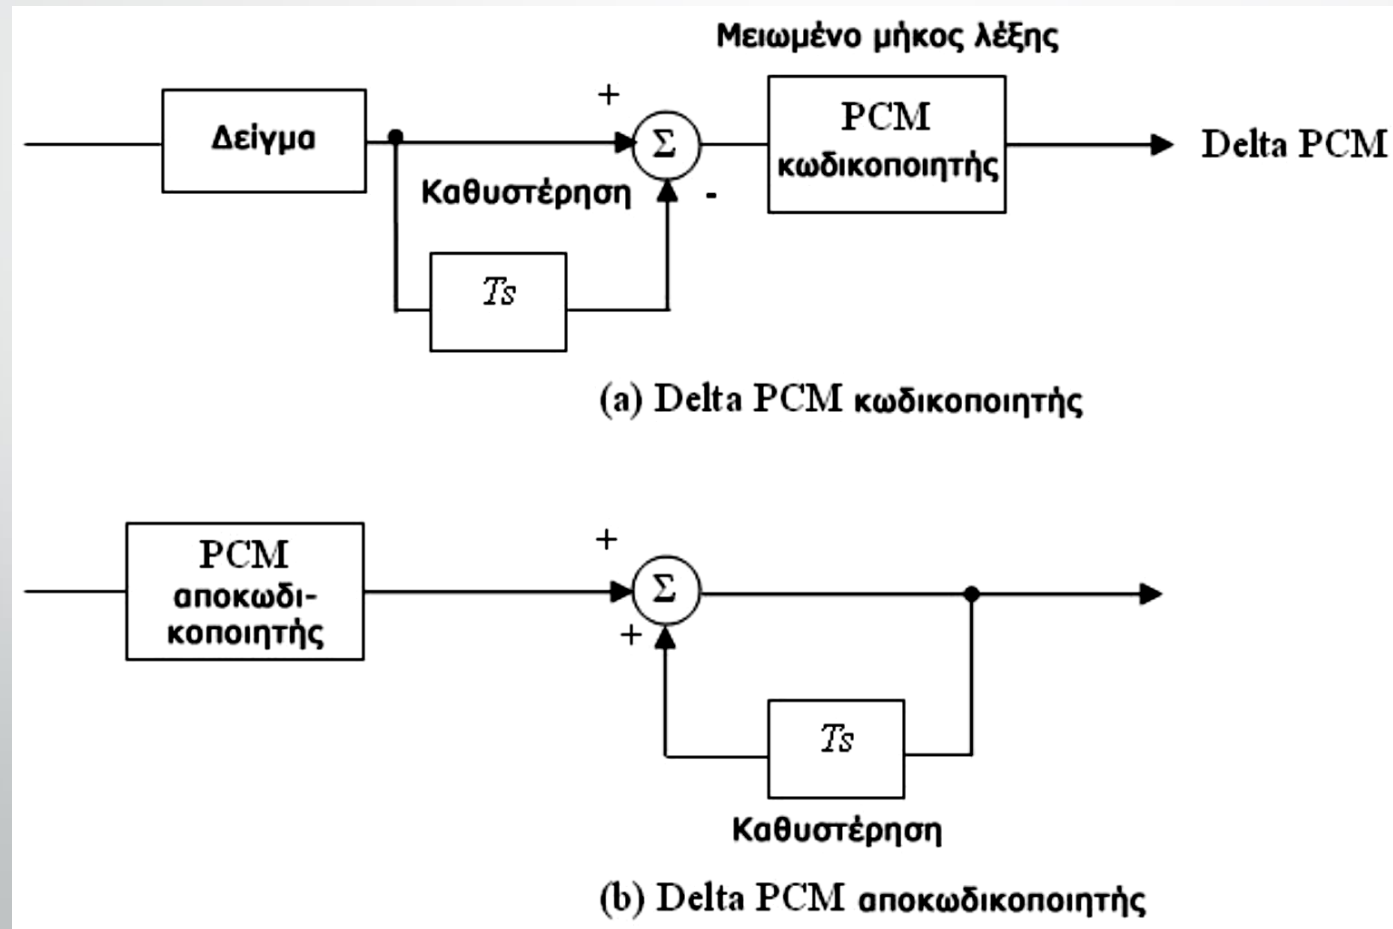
Μειωμένο μήκος λέξης

Δείγμα

+

$\Sigma$

-

PCM κωδικοποιητής

Delta PCM

Καθυστέρηση

Ts

(a) Delta PCM κωδικοποιητής

PCM αποκωδικοποιητής

+

$\Sigma$

+

Ts

Καθυστέρηση

(b) Delta PCM αποκωδικοποιητής